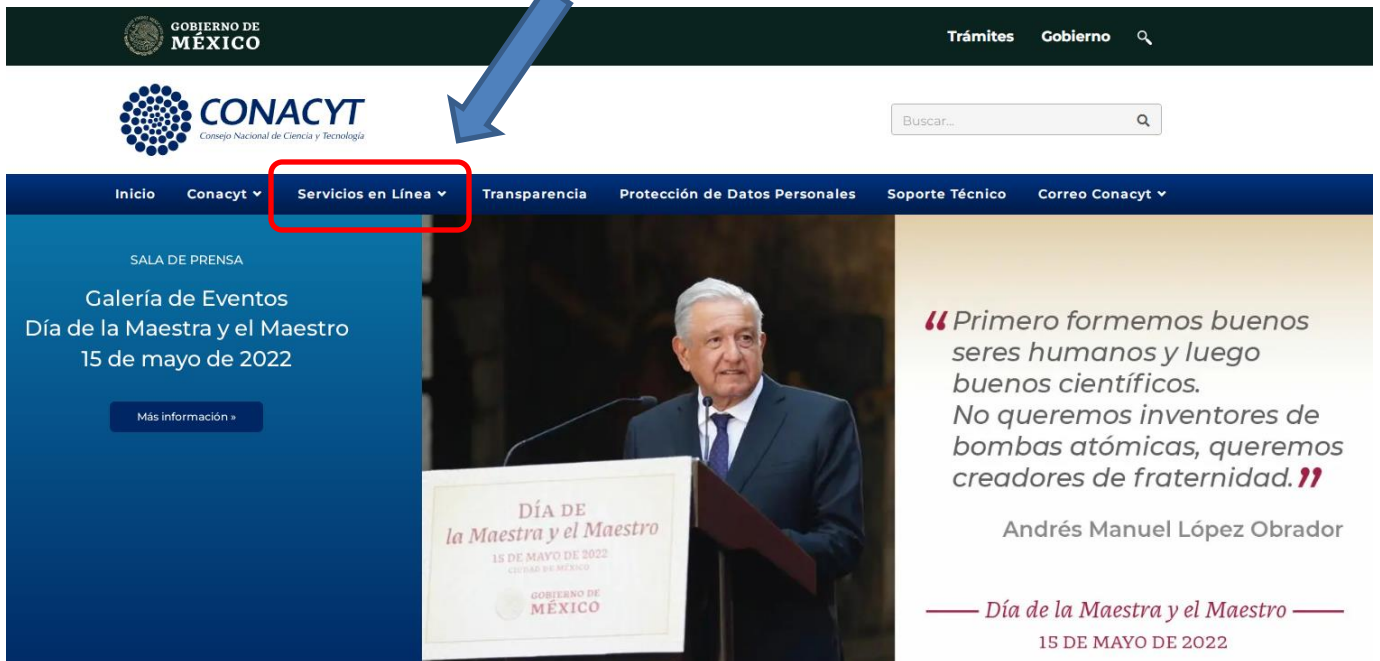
GOBIERNO DE MÉXICO

Trámites Gobierno

CONACYT
Consejo Nacional de Ciencia y Tecnología

Buscar...

Inicio Conacyt Servicios en Línea Transparencia Protección de Datos Personales Soporte Técnico Correo Conacyt

SALA DE PRENSA

Galería de Eventos
Día de la Maestra y el Maestro
15 de mayo de 2022

Más información »

DÍA DE
la Maestra y el Maestro
15 DE MAYO DE 2022
CIUDAD DE MÉXICO
GOBIERNO DE MÉXICO

"Primero formemos buenos seres humanos y luego buenos científicos. No queremos inventores de bombas atómicas, queremos creadores de fraternidad."

Andrés Manuel López Obrador

Día de la Maestra y el Maestro
15 DE MAYO DE 2022